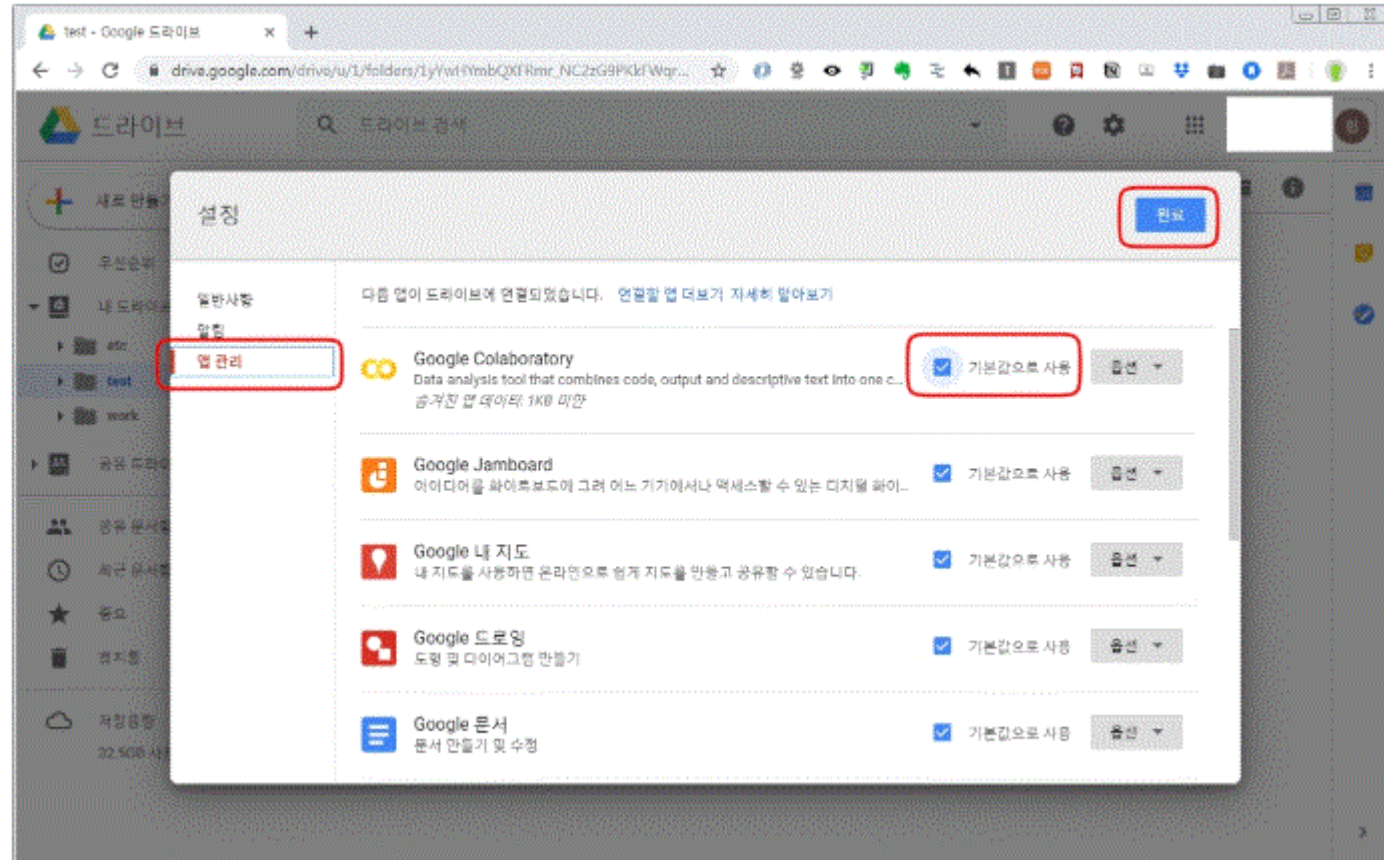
test - Google 드라이브 ×
drive.google.com/drive/u/1/folders/1yYwHYmbQXFRmr_NC2zG9PKkIWqr...

드라이브
드라이브 검색

새로 만들기
우선순위
내 드라이브
etc
test
work
공유 드라이브
공유 문서함
최근 문서함
중요
휴지통
저장용량
22.5GB 사용

설정
완료

일반사항
알림
앱 관리

다음 앱이 드라이브에 연결되었습니다. 연결할 앱 더보기 자세히 알아보기

Google Colaboratory
Data analysis tool that combines code, output and descriptive text into one c...
숨겨진 앱 데이터: 1KB 미만
기본값으로 사용
옵션

Google Jamboard
아이디어를 화이트보드에 그려 어느 기기에서나 액세스할 수 있는 디지털 화이...
기본값으로 사용
옵션

Google 내 지도
내 지도를 사용하면 온라인으로 쉽게 지도를 만들고 공유할 수 있습니다.
기본값으로 사용
옵션

Google 드로잉
도형 및 다이어그램 만들기
기본값으로 사용
옵션

Google 문서
문서 만들기 및 수정
기본값으로 사용
옵션